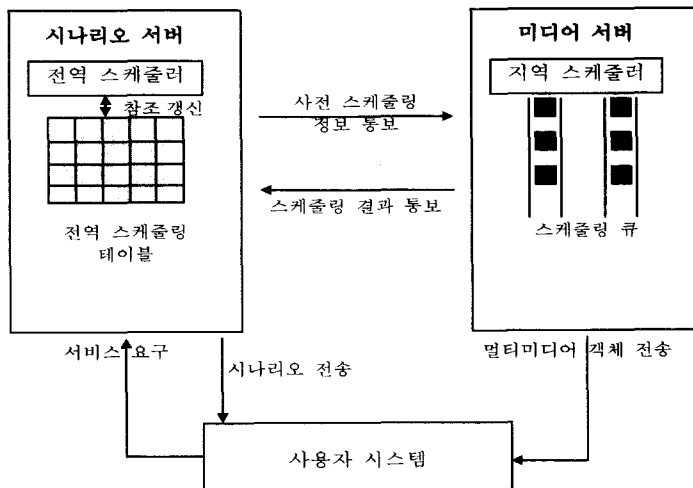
시나리오 서버

전역 스케줄러

참조 갱신

전역 스케줄링 테이블

사전 스케줄링 정보 통보

스케줄링 결과 통보

미디어 서버

지역 스케줄러

스케줄링 큐

서비스 요구

시나리오 전송

멀티미디어 객체 전송

사용자 시스템